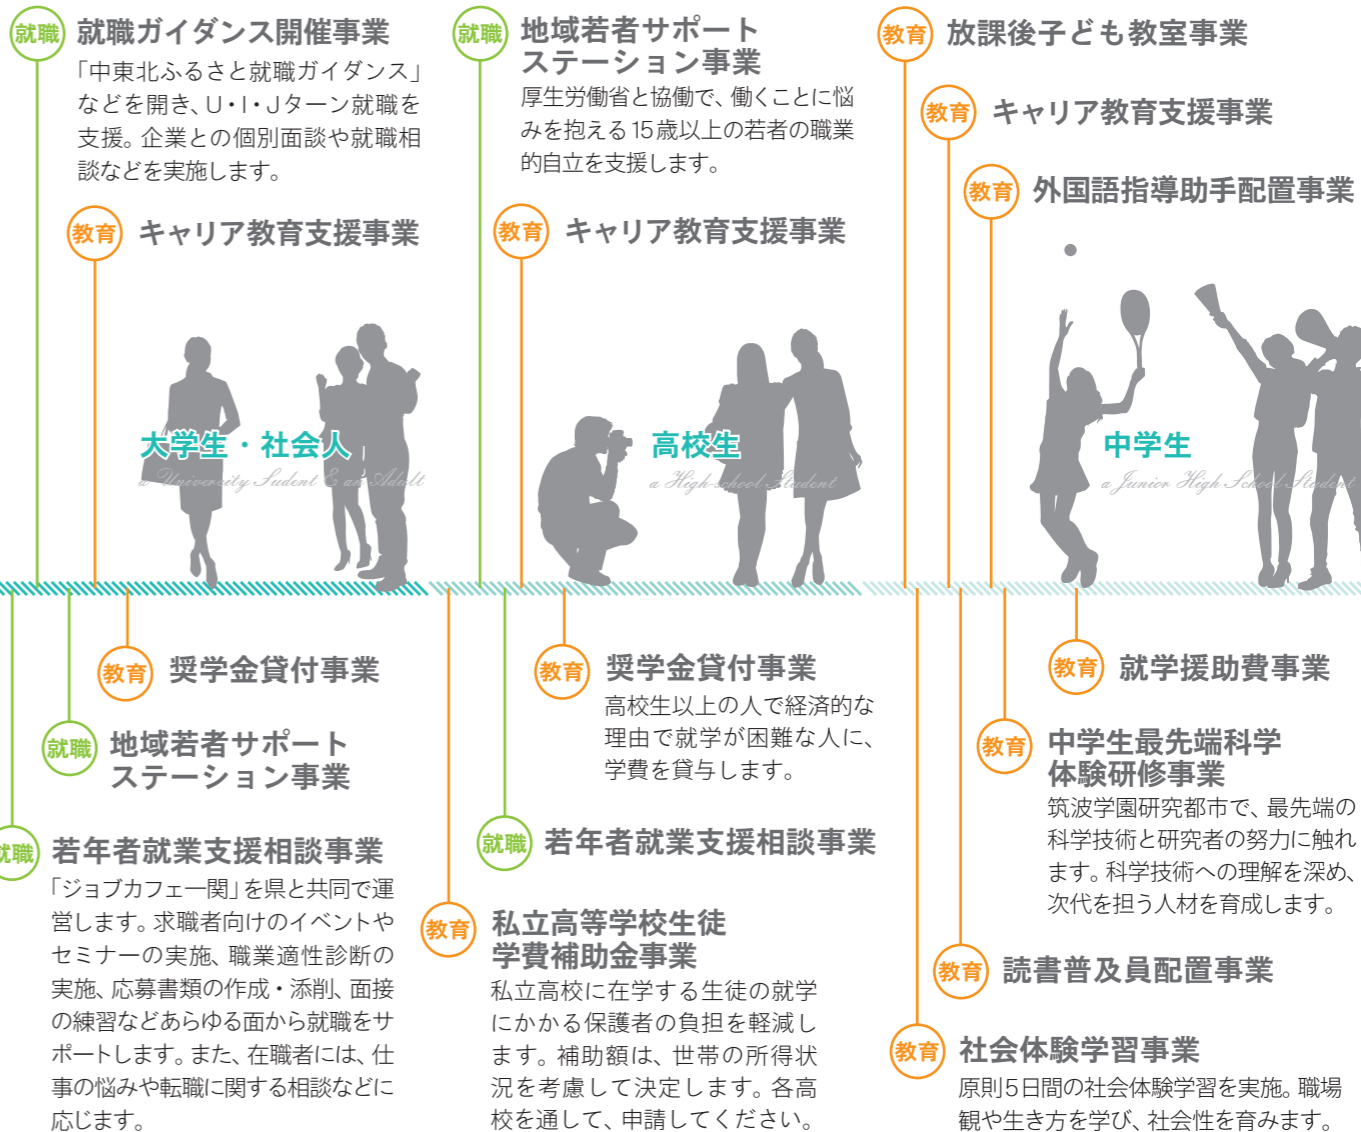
就職 就職ガイダンス開催事業
「中東北ふるさと就職ガイダンス」などを開き、U・I・Jターン就職を支援。企業との個別面談や就職相談などを実施します。

教育 キャリア教育支援事業

就職 地域若者サポートステーション事業
厚生労働省と協働で、働くことに悩みを抱える15歳以上の若者の職業的自立を支援します。

教育 キャリア教育支援事業

教育 放課後子ども教室事業

教育 キャリア教育支援事業

教育 外国語指導助手配置事業

大学生・社会人
a University Sudent & an Adult

高校生
a High-school Student

中学生
a Junior High School Student

教育 奨学金貸付事業

就職 地域若者サポートステーション事業

就職 若年者就業支援相談事業
「ジョブカフェ一関」を県と共同で運営します。求職者向けのイベントやセミナーの実施、職業適性診断の実施、応募書類の作成・添削、面接の練習などあらゆる面から就職をサポートします。また、在職者には、仕事の悩みや転職に関する相談などに応じます。

教育 奨学金貸付事業
高校生以上の人で経済的な理由で就学が困難な人に、学費を貸与します。

就職 若年者就業支援相談事業

教育 私立高等学校生徒学費補助金事業
私立高校に在学する生徒の就学にかかる保護者の負担を軽減します。補助額は、世帯の所得状況を考慮して決定します。各高校を通して、申請してください。

教育 就学援助費事業

教育 中学生最先端科学体験研修事業
筑波学園研究都市で、最先端の科学技術と研究者の努力に触れます。科学技術への理解を深め、次代を担う人材を育成します。

教育 読書普及員配置事業

教育 社会体験学習事業
原則5日間の社会体験学習を実施。職場観や生き方を学び、社会性を育みます。